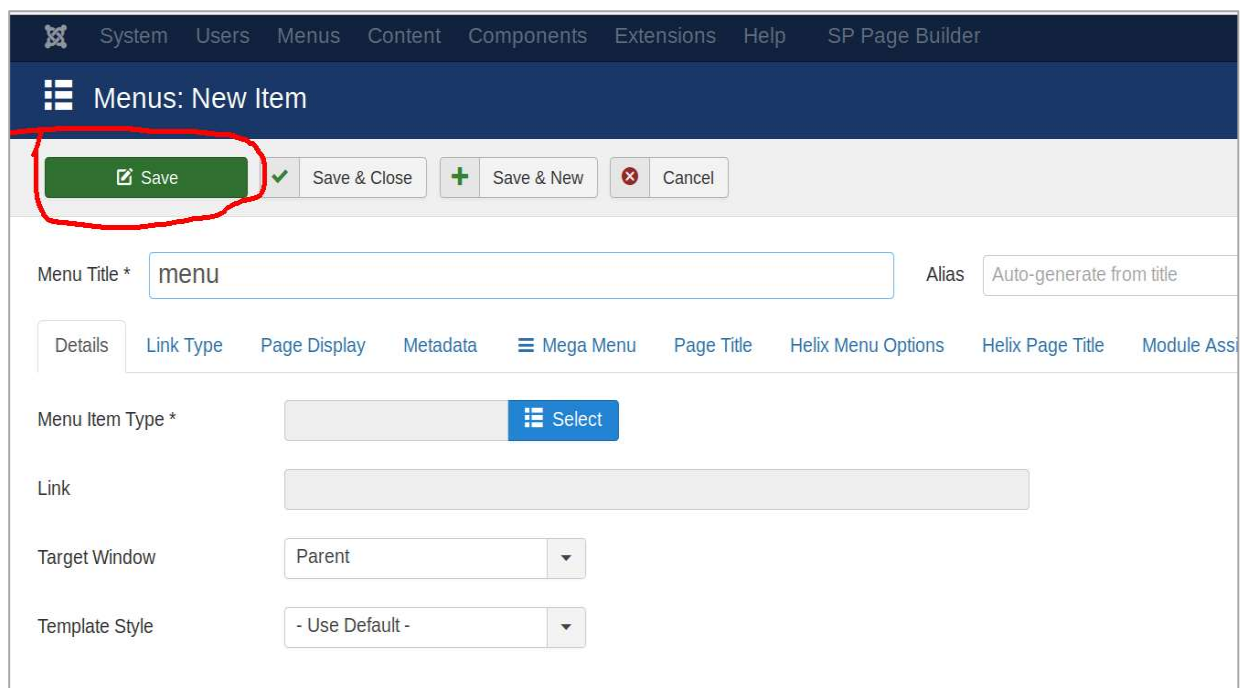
System Users Menus Content Components Extensions Help SP Page Builder

Menus: New Item

Save Save & Close Save & New Cancel

Menu Title * menu Alias Auto-generate from title

Details Link Type Page Display Metadata Mega Menu Page Title Helix Menu Options Helix Page Title Module Assi

Menu Item Type * Select

Link

Target Window Parent

Template Style - Use Default -